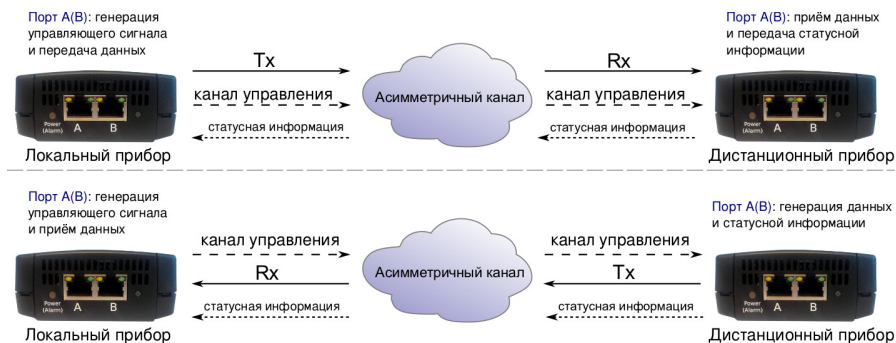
Порт A(B): генерация управляющего сигнала и передача данных

Tx

канал управления

статусная информация

Асимметричный канал

Rx

канал управления

статусная информация

Порт A(B): приём данных и передача статусной информации

Power (Alarm) A B

Локальный прибор

Power (Alarm) A B

Дистанционный прибор

Порт A(B): генерация управляющего сигнала и приём данных

канал управления

Rx

статусная информация

Асимметричный канал

канал управления

Tx

статусная информация

Порт A(B): генерация данных и статусной информации

Power (Alarm) A B

Локальный прибор

Power (Alarm) A B

Дистанционный прибор